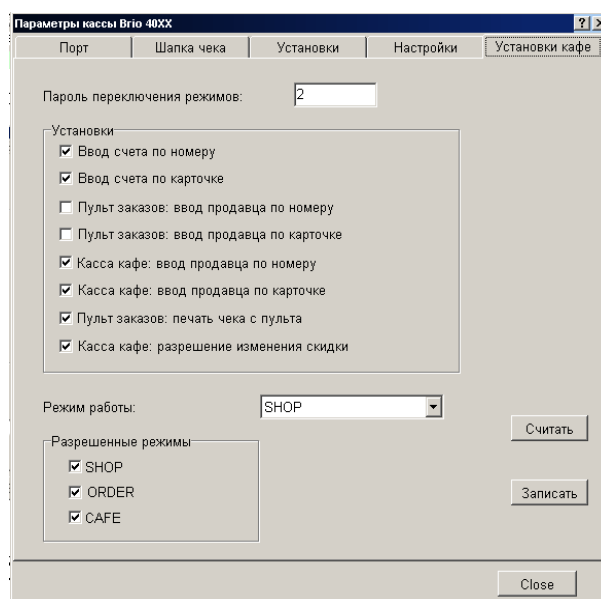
Параметры кассы Brio 40XX

? X

Порт | Шапка чека | Установки | Настройки | Установки кафе

Пароль переключения режимов: 2

Установки

☑ Ввод счета по номеру

☑ Ввод счета по карточке

☐ Пульт заказов: ввод продавца по номеру

☐ Пульт заказов: ввод продавца по карточке

☑ Касса кафе: ввод продавца по номеру

☑ Касса кафе: ввод продавца по карточке

☑ Пульт заказов: печать чека с пульта

☑ Касса кафе: разрешение изменения скидки

Режим работы: SHOP

Считать

Разрешенные режимы

☑ SHOP

☑ ORDER

☑ CAFE

Записать

Close